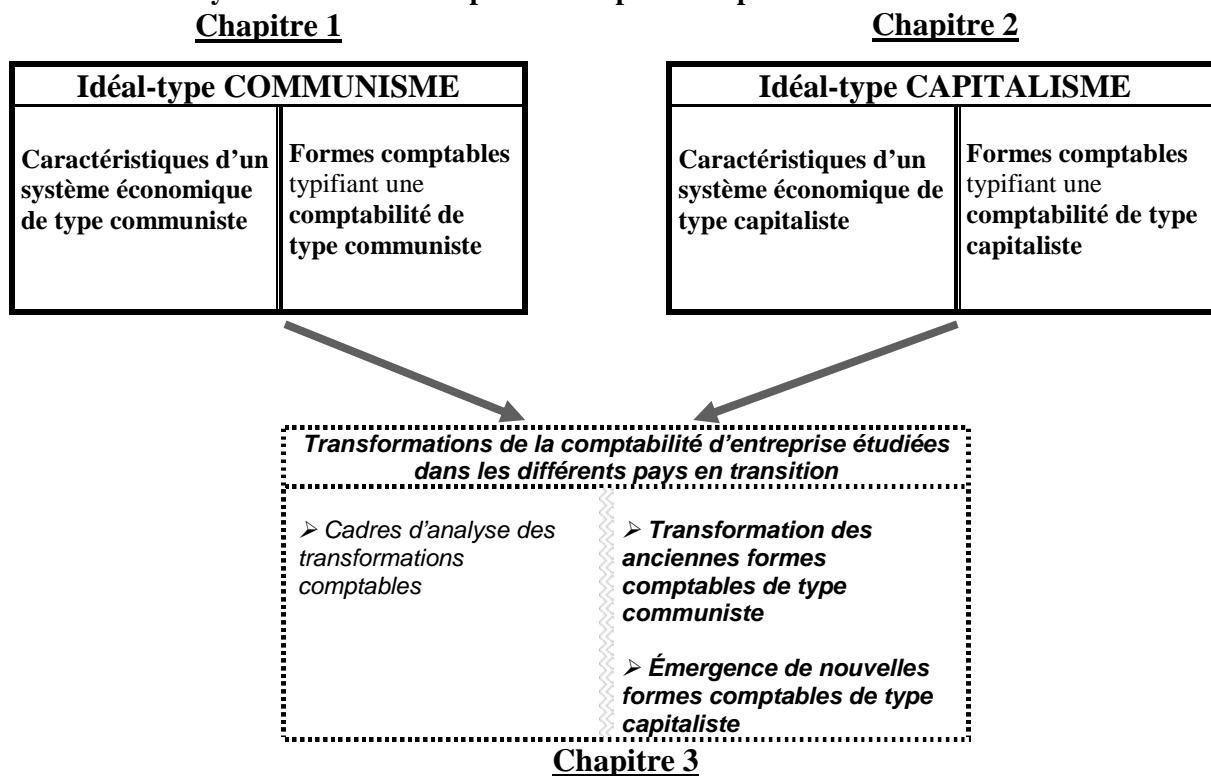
Chapitre 1

Chapitre 2

| Idéal-type COMMUNISME | |
|---|---|
| Caractéristiques d'un système économique de type communiste | Formes comptables typifiant une comptabilité de type communiste |

| Idéal-type CAPITALISME | |
|---|---|
| Caractéristiques d'un système économique de type capitaliste | Formes comptables typifiant une comptabilité de type capitaliste |

Transformations de la comptabilité d'entreprise étudiées dans les différents pays en transition

➢ Cadres d'analyse des transformations comptables

➢ Transformation des anciennes formes comptables de type communiste

➢ Émergence de nouvelles formes comptables de type capitaliste

Chapitre 3